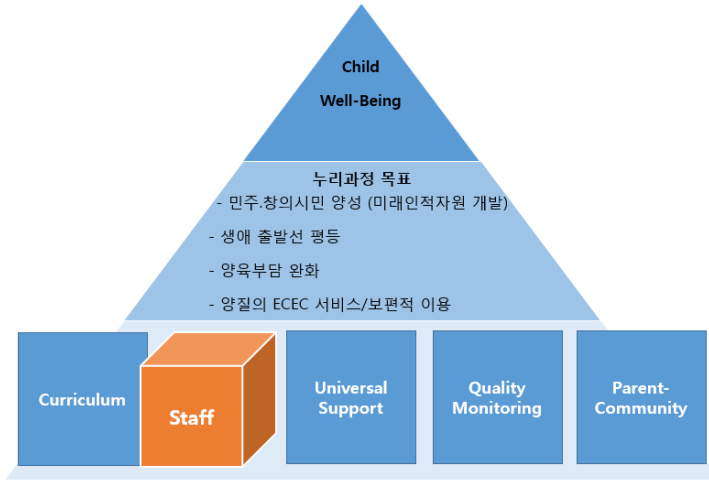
Child
Well-Being

누리과정 목표
- 민주.창의시민 양성 (미래인적자원 개발)
- 생애 출발선 평등
- 양육부담 완화
- 양질의 ECEC 서비스/보편적 이용

Curriculum

Staff

Universal Support

Quality Monitoring

Parent-Community